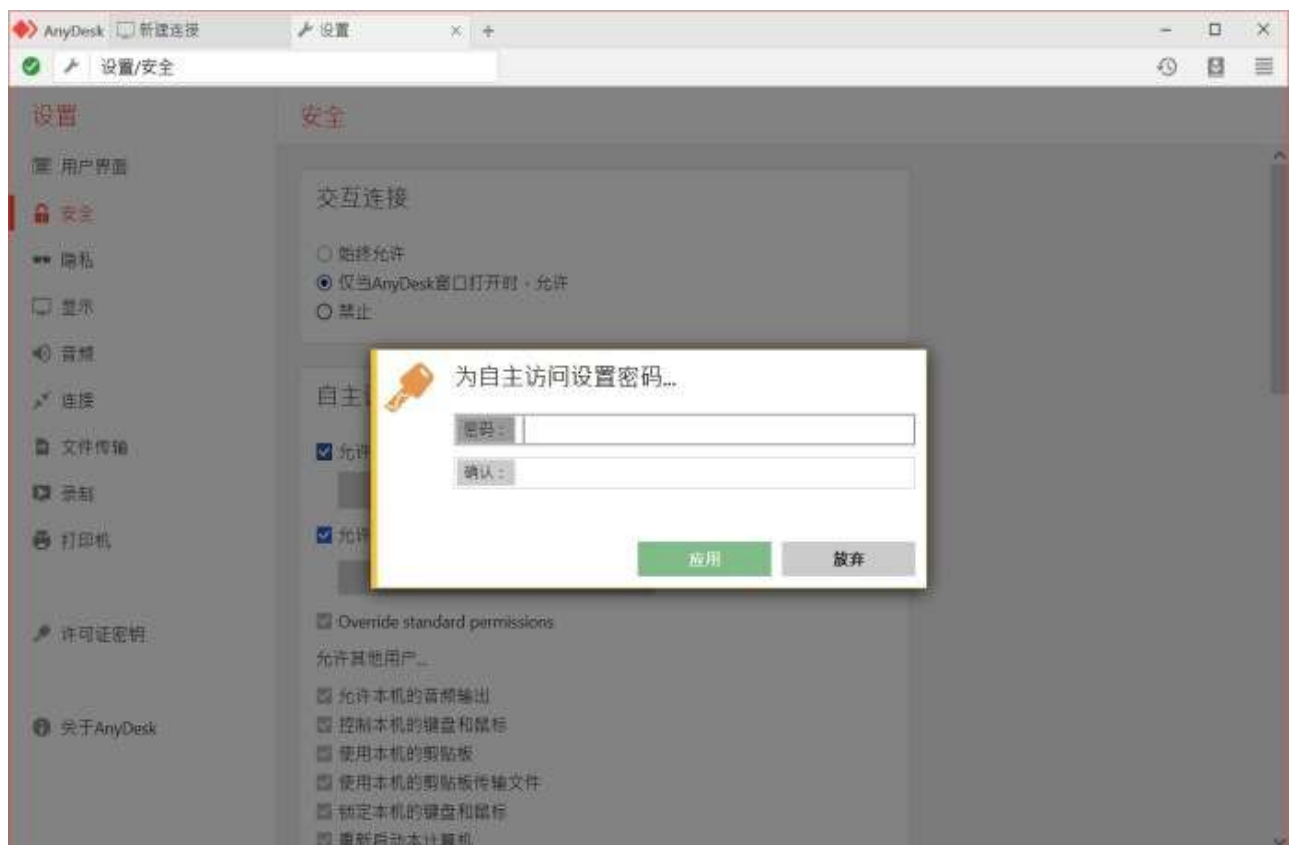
AnyDesk 新建连接 设置 × +

设置/安全

设置

用户界面
安全
隐私
显示
音频
连接
文件传输
录制
打印机

许可证密钥

关于AnyDesk

安全

交互连接

始终允许
仅当AnyDesk窗口打开时，允许
禁止

自主

允许

允许

为自主访问设置密码...

密码：

确认：

应用 放弃

Override standard permissions

允许其他用户...

允许本机的音频输出
控制本机的键盘和鼠标
使用本机的剪贴板
使用本机的剪贴板传输文件
锁定本机的键盘和鼠标
重新启动本计算机